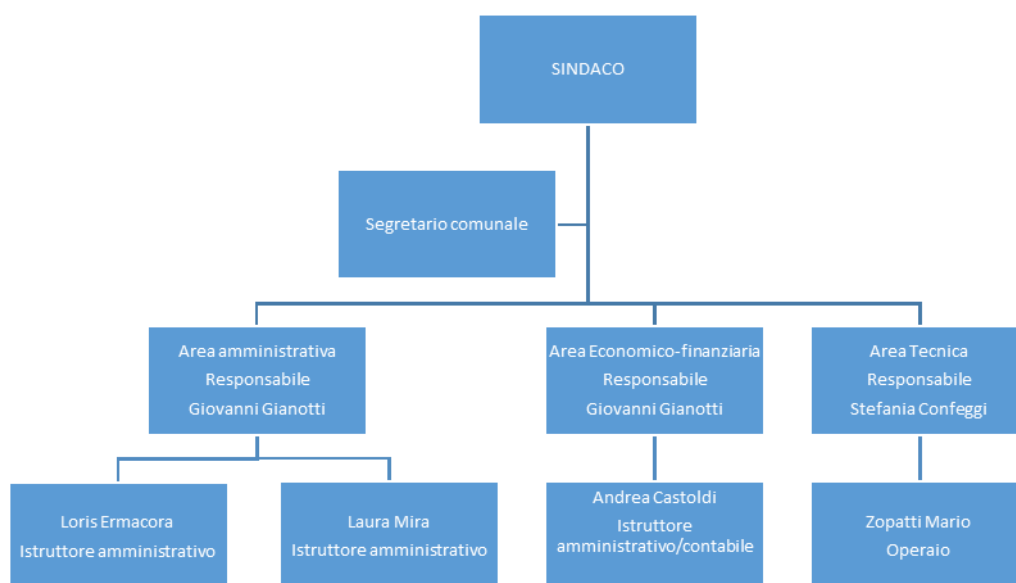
SINDACO

Segretario comunale

Area amministrativa
Responsabile
Giovanni Gianotti

Loris Ermacora
Istruttore amministrativo

Laura Mira
Istruttore amministrativo

Area Economico-finanziaria
Responsabile
Giovanni Gianotti

Andrea Castoldi
Istruttore amministrativo/contabile

Area Tecnica
Responsabile
Stefania Confeggi

Zopatti Mario
Operaio